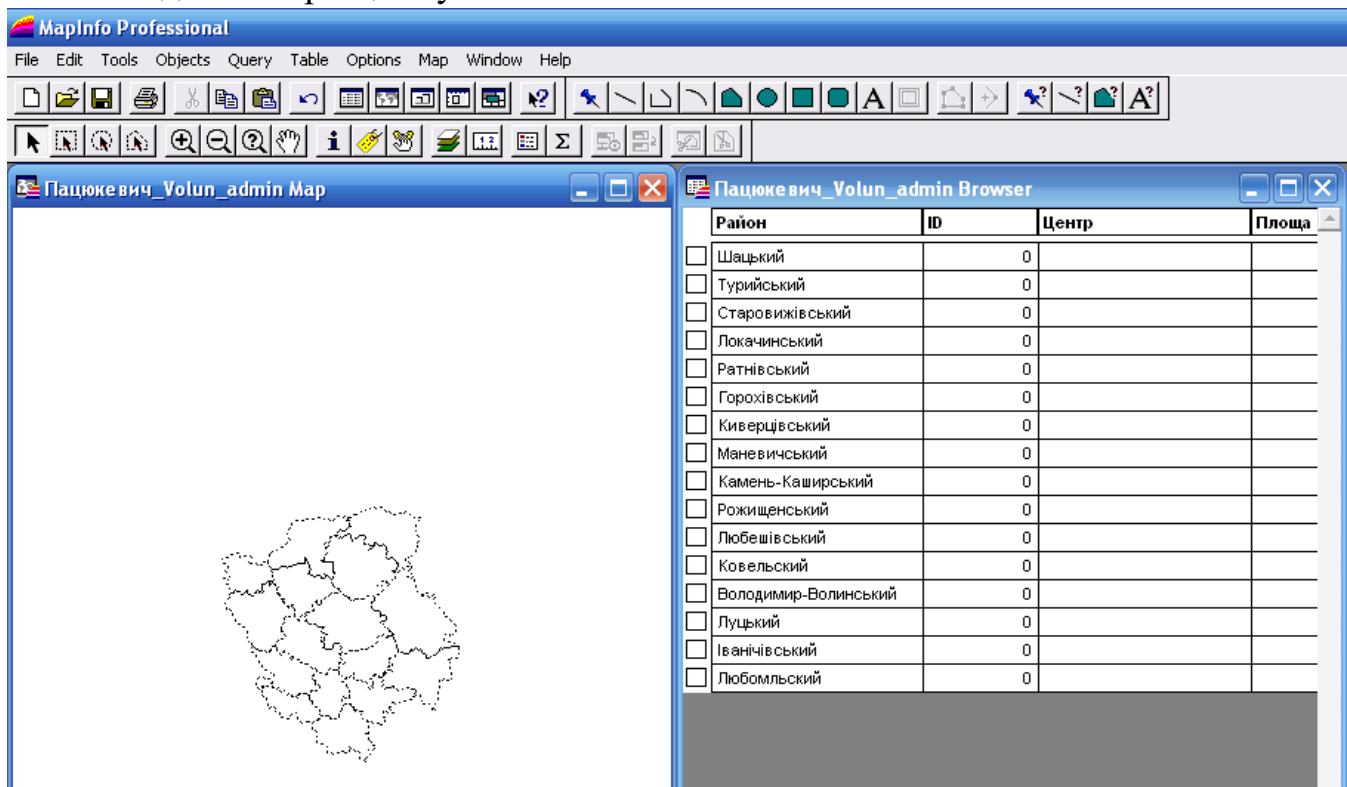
MapInfo Professional

File Edit Tools Objects Query Table Options Map Window Help

Пацюкевич_Volun_admin Map

Пацюкевич_Volun_admin Browser

| Район | ID | Центр | Площа |
|---|---|---|---|
| Шацький | 0 | | |
| Турийський | 0 | | |
| Старовижівський | 0 | | |
| Локачинський | 0 | | |
| Ратнівський | 0 | | |
| Горохівський | 0 | | |
| Киверцівський | 0 | | |
| Маневичський | 0 | | |
| Камень-Каширський | 0 | | |
| Рожищенський | 0 | | |
| Любешівський | 0 | | |
| Ковельский | 0 | | |
| Володимир-Волинський | 0 | | |
| Луцький | 0 | | |
| Іванічівський | 0 | | |
| Любомльський | 0 | | |